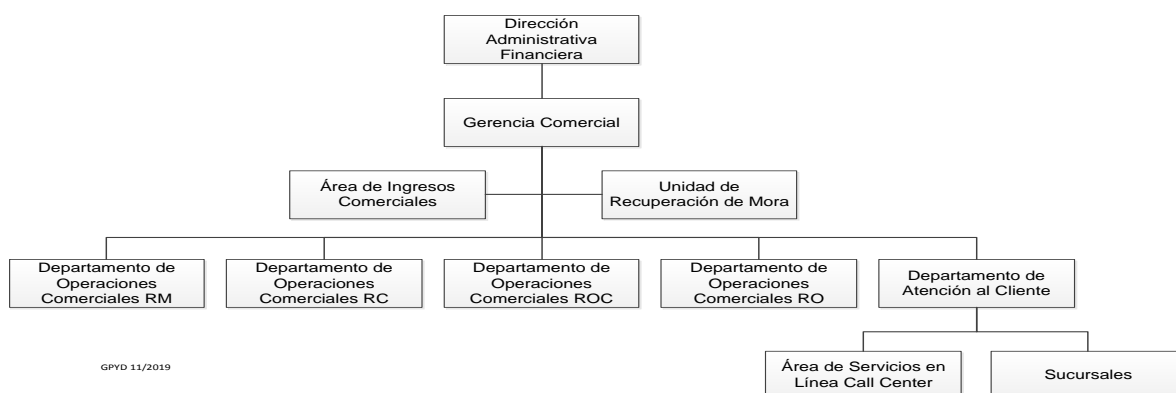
Dirección Administrativa Financiera

Gerencia Comercial

Área de Ingresos Comerciales

Unidad de Recuperación de Mora

Departamento de Operaciones Comerciales RM

Departamento de Operaciones Comerciales RC

Departamento de Operaciones Comerciales ROC

Departamento de Operaciones Comerciales RO

Departamento de Atención al Cliente

Área de Servicios en Línea Call Center

Sucursales

GPYD 11/2019